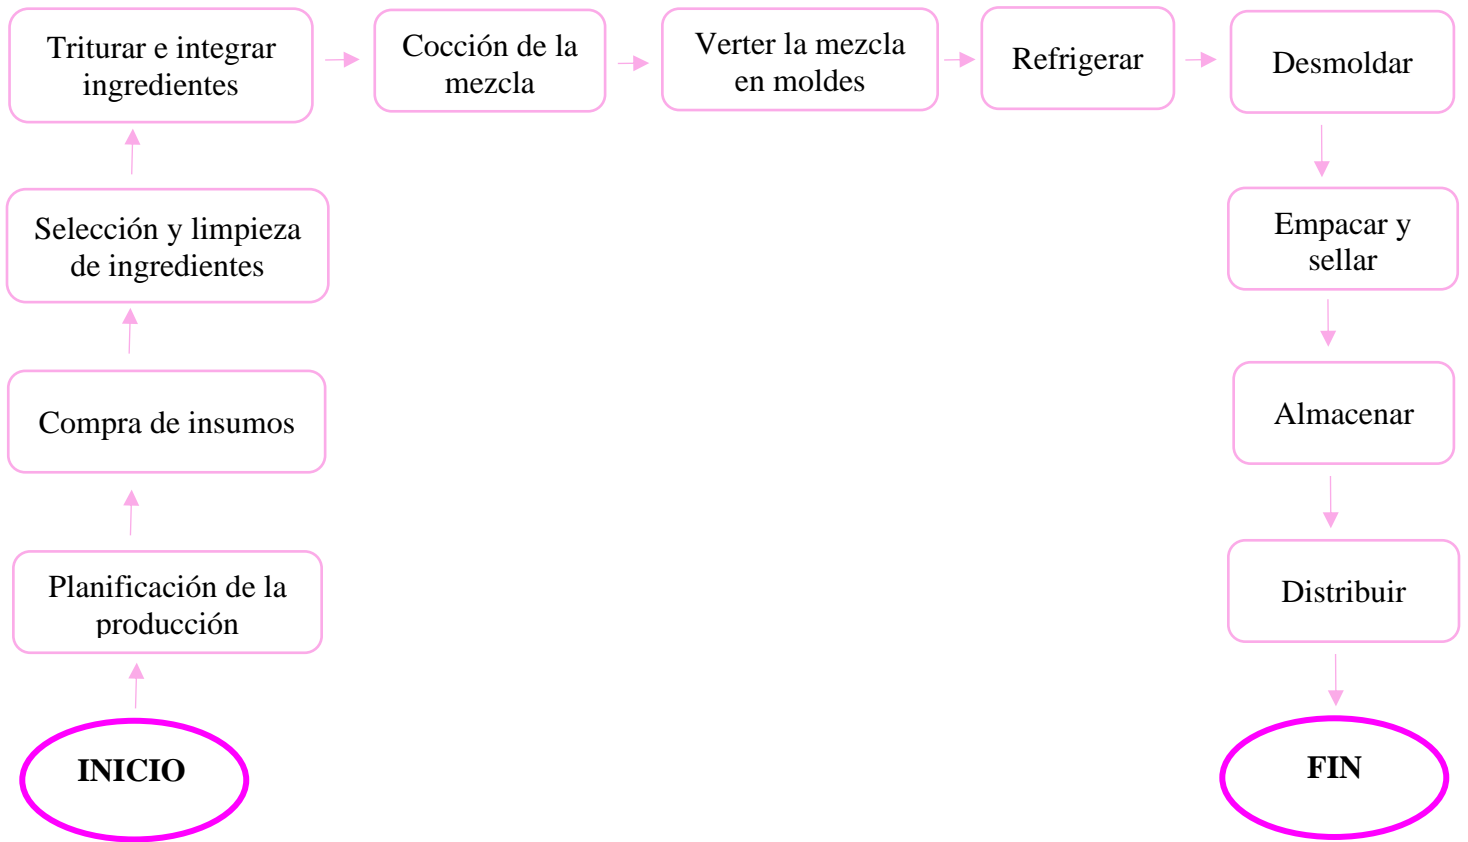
INICIO

Planificación de la producción

Compra de insumos

Selección y limpieza de ingredientes

Triturar e integrar ingredientes

Cocción de la mezcla

Verter la mezcla en moldes

Refrigerar

Desmoldar

Empacar y sellar

Almacenar

Distribuir

FIN